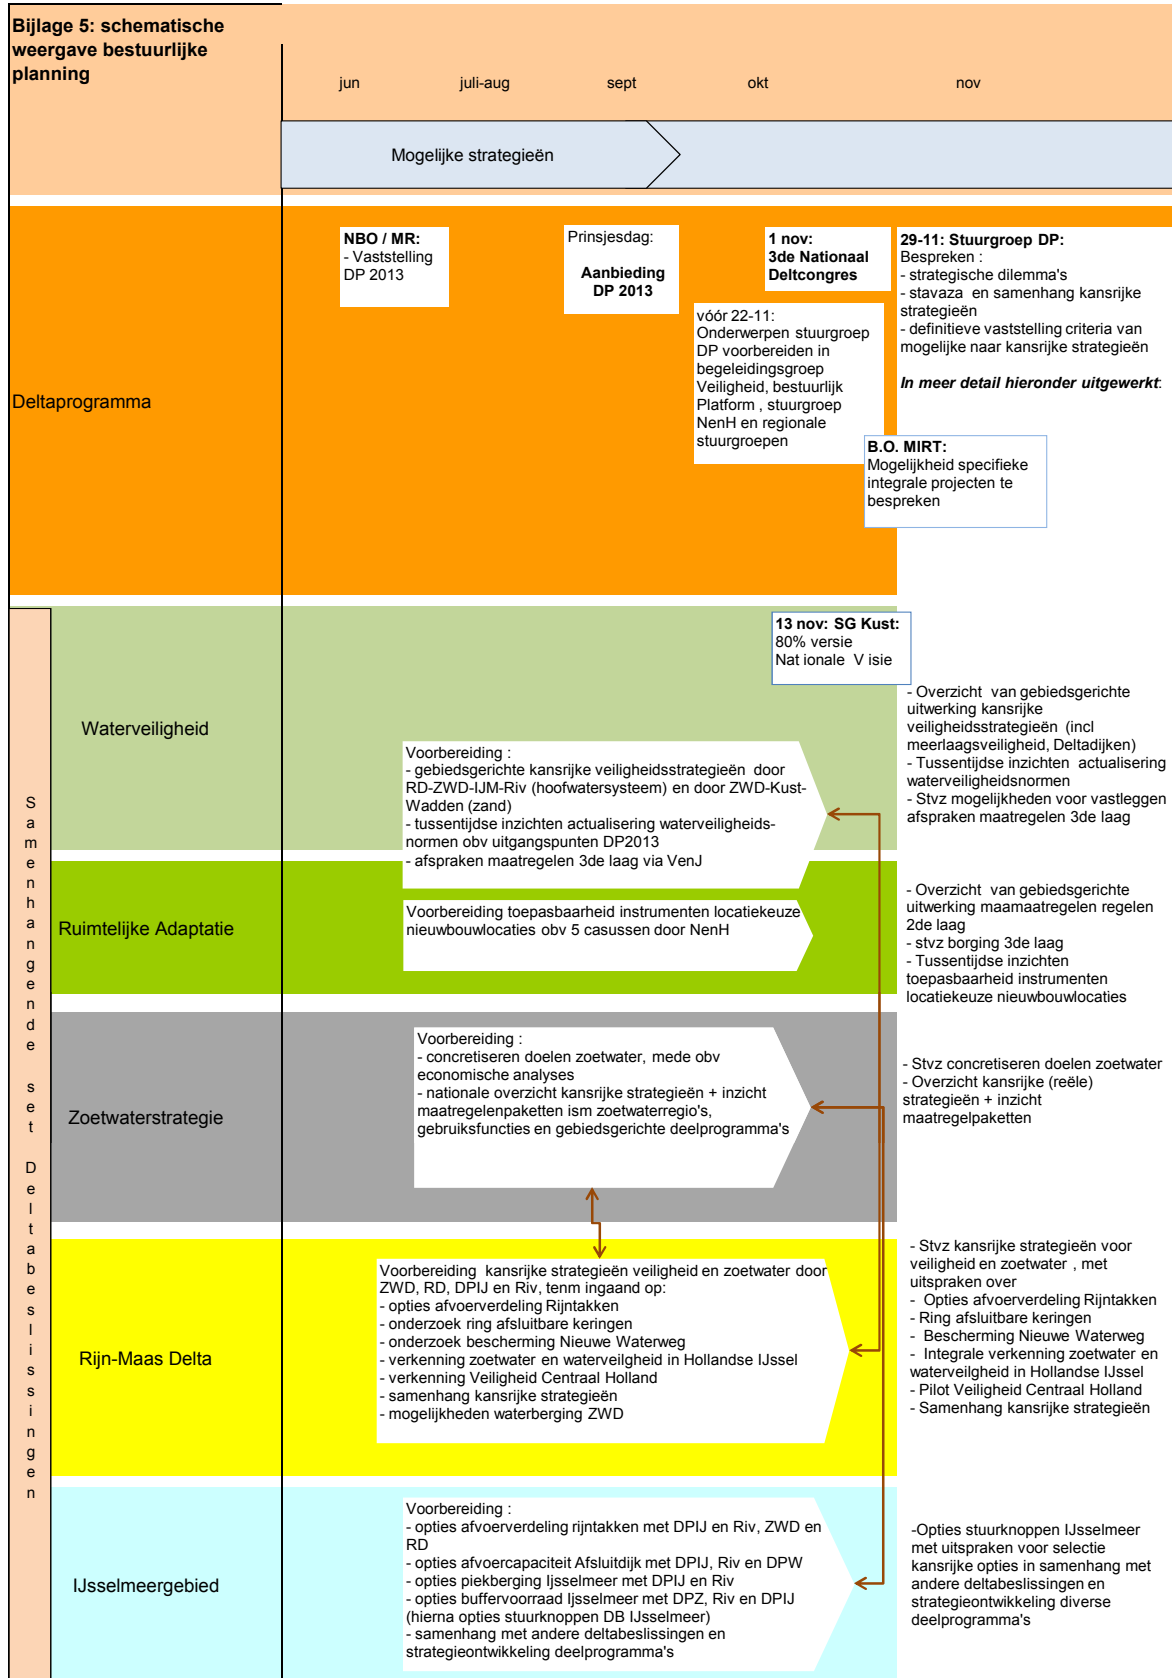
Bijlage 5: schematische weergave bestuurlijke planning

jun | juli-aug | sept | okt | nov

Mogelijke strategieën

Deltaprogramma

NBO / MR:
- Vaststelling DP 2013

Prinsjesdag:
Aanbieding DP 2013

1 nov:
3de Nationaal Deltcongres

vóór 22-11:
Onderwerpen stuurgroep DP voorbereiden in begeleidingsgroep Veiligheid, bestuurlijk Platform , stuurgroep NenH en regionale stuurgroepen

29-11: Stuurgroep DP:
Bespreken :
- strategische dilemma's
- stavaza en samenhang kansrijke strategieën
- definitieve vaststelling criteria van mogelijke naar kansrijke strategieën

In meer detail hieronder uitgewerkt:

B.O. MIRT:
Mogelijkheid specifieke integrale projecten te bespreken

Samenhangende set Deltabeslissingen

Waterveiligheid

13 nov: SG Kust:
80% versie
Nat ionale V isie

Voorbereiding :
- gebiedsgerichte kansrijke veiligheidsstrategieën door RD-ZWD-IJM-Riv (hoofwatersysteem) en door ZWD-Kust-Wadden (zand)
- tussentijdse inzichten actualisering waterveiligheidsnormen obv uitgangspunten DP2013
- afspraken maatregelen 3de laag via VenJ

- Overzicht van gebiedsgerichte uitwerking kansrijke veiligheidsstrategieën (incl meerlaagsveiligheid, Deltadijken)
- Tussentijdse inzichten actualisering waterveiligheidsnormen
- Stvz mogelijkheden voor vastleggen afspraken maatregelen 3de laag

Ruimtelijke Adaptatie

Voorbereiding toepasbaarheid instrumenten locatiekeuze nieuwbouwlocaties obv 5 casussen door NenH

- Overzicht van gebiedsgerichte uitwerking maamaatregelen regelen 2de laag
- stvz borging 3de laag
- Tussentijdse inzichten toepasbaarheid instrumenten locatiekeuze nieuwbouwlocaties

Zoetwaterstrategie

Voorbereiding :
- concretiseren doelen zoetwater, mede obv economische analyses
- nationale overzicht kansrijke strategieën + inzicht maatregelenpaketten ism zoetwaterregio's, gebruiksfuncties en gebiedsgerichte deelprogramma's

- Stvz concretiseren doelen zoetwater
- Overzicht kansrijke (reële) strategieën + inzicht maatregelpaketten

Rijn-Maas Delta

Voorbereiding kansrijke strategieën veiligheid en zoetwater door ZWD, RD, DPIJ en Riv, tenm ingaand op:
- opties afvoerverdeling Rijntakken
- onderzoek ring afsluitbare keringen
- onderzoek bescherming Nieuwe Waterweg
- verkenning zoetwater en waterveilgheid in Hollandse IJssel
- verkenning Veiligheid Centraal Holland
- samenhang kansrijke strategieën
- mogelijkheden waterberging ZWD

- Stvz kansrijke strategieën voor veiligheid en zoetwater , met uitspraken over
- Opties afvoerverdeling Rijntakken
- Ring afsluitbare keringen
- Bescherming Nieuwe Waterweg
- Integrale verkenning zoetwater en waterveilgheid in Hollandse IJssel
- Pilot Veiligheid Centraal Holland
- Samenhang kansrijke strategieën

IJsselmeergebied

Voorbereiding :
- opties afvoerverdeling rijntakken met DPIJ en Riv, ZWD en RD
- opties afvoercapaciteit Afsluitdijk met DPIJ, Riv en DPW
- opties piekberging Ijsselmeer met DPIJ en Riv
- opties buffervoorraad Ijsselmeer met DPZ, Riv en DPIJ (hierna opties stuurknoppen DB IJsselmeer)
- samenhang met andere deltabeslissingen en strategieontwikkeling deelprogramma's

-Opties stuurknoppen IJsselmeer met uitspraken voor selectie kansrijke opties in samenhang met andere deltabeslissingen en strategieontwikkeling diverse deelprogramma's